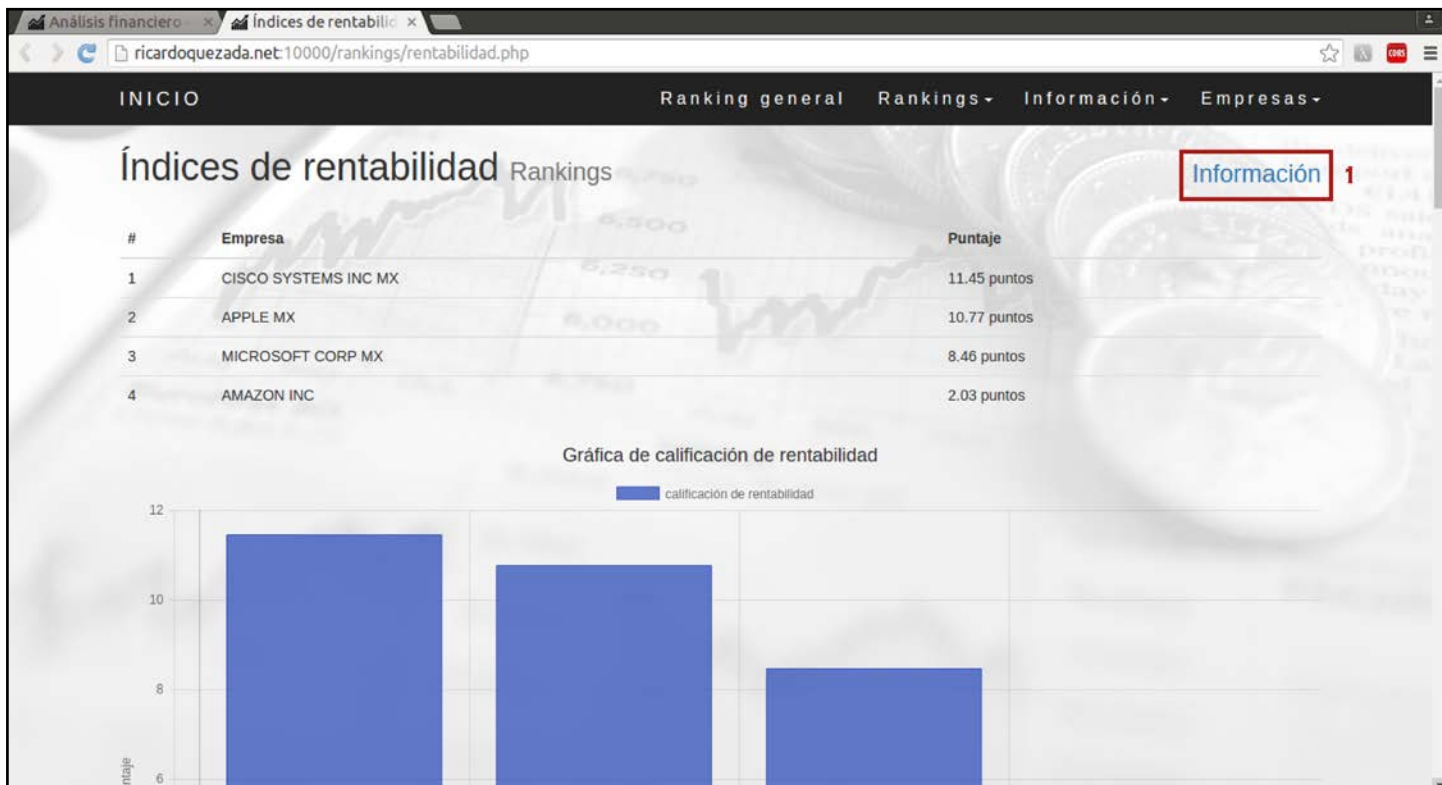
Análisis financiero ×
Índices de rentabilid ×

ricardoquezada.net:10000/rankings/rentabilidad.php

INICIO
Ranking general
Rankings
Información
Empresas

Índices de rentabilidad Rankings

Información 1

| # | Empresa | Puntaje |
|---|---|---|
| 1 | CISCO SYSTEMS INC MX | 11.45 puntos |
| 2 | APPLE MX | 10.77 puntos |
| 3 | MICROSOFT CORP MX | 8.46 puntos |
| 4 | AMAZON INC | 2.03 puntos |

Gráfica de calificación de rentabilidad

calificación de rentabilidad

12
10
8
6
ntaje